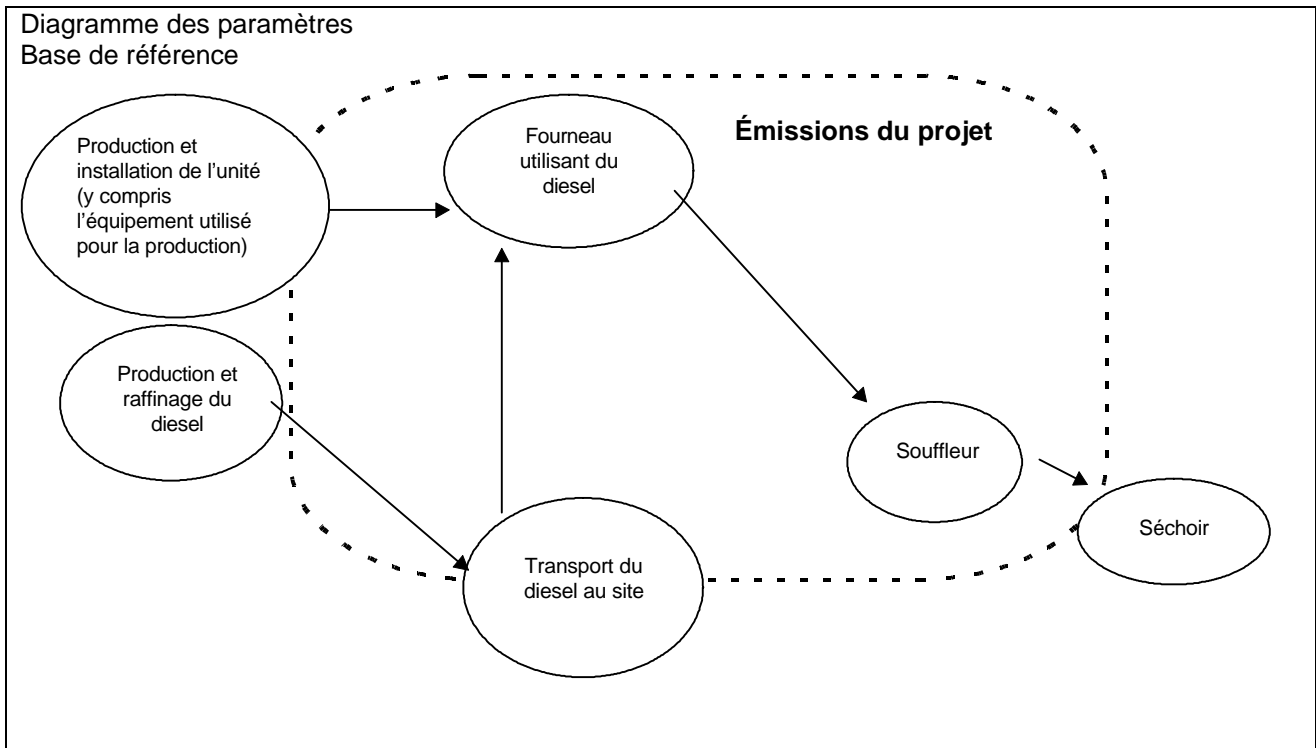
Diagramme des paramètres
Base de référence

Production et installation de l'unité (y compris l'équipement utilisé pour la production)

Fourneau utilisant du diesel

Émissions du projet

Production et raffinage du diesel

Souffleur

Séchoir

Transport du diesel au site